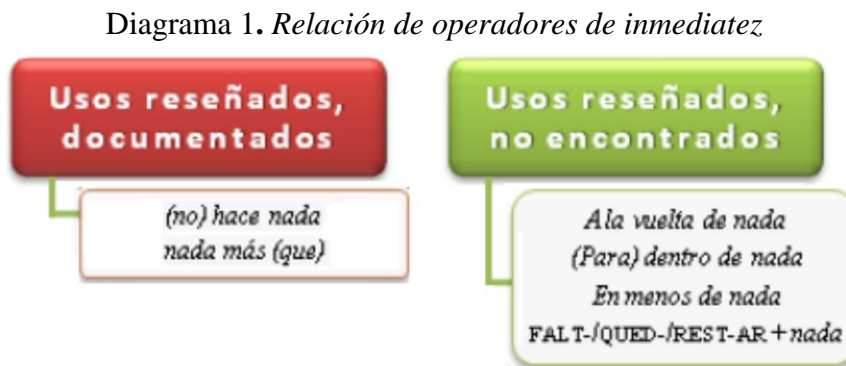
Diagrama 1. *Relación de operadores de inmediatez*

Usos reseñados, documentados

(no) hace nada
nada más (que)

Usos reseñados, no encontrados

A la vuelta de nada
(Para) dentro de nada
En menos de nada
FALT-/QUED-/REST-AR + nada